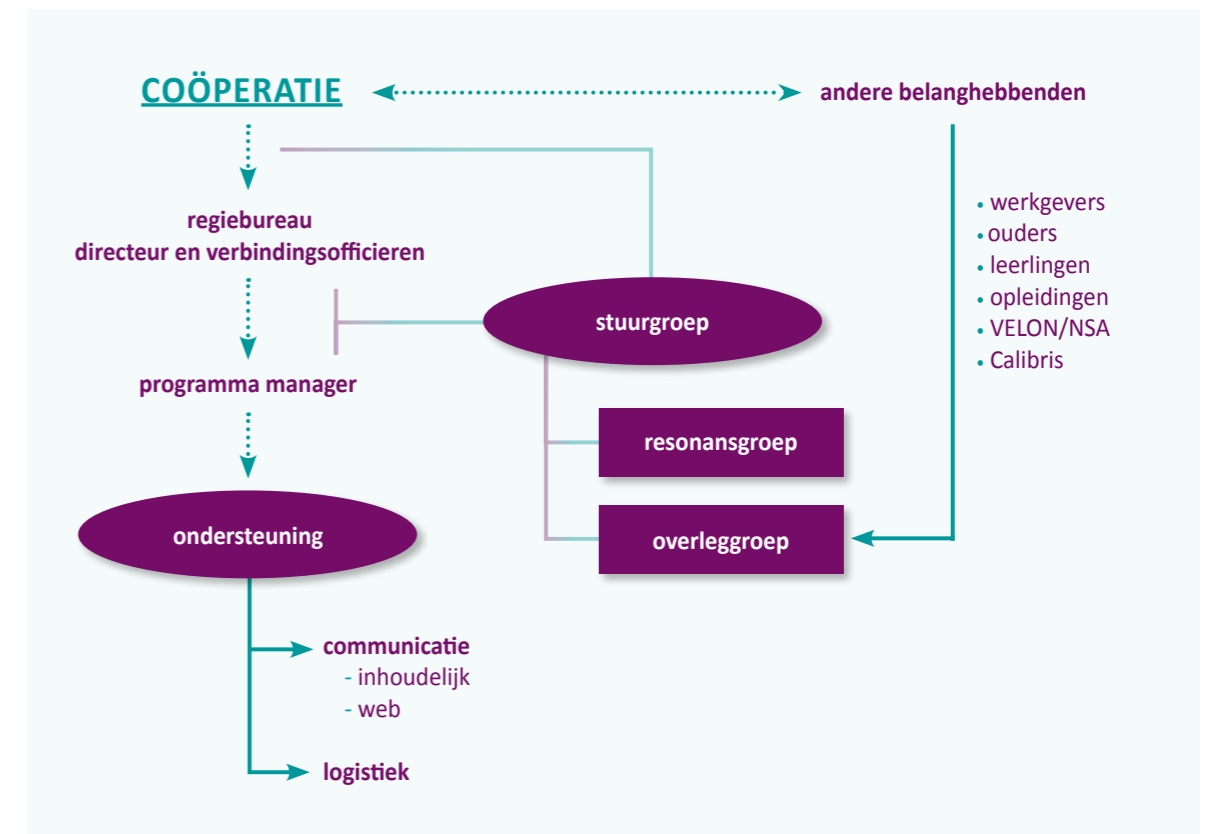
COÖPERATIE

andere belanghebbenden

regiebureau
directeur en verbindingsofficieren

• werkgevers
• ouders
• leerlingen
• opleidingen
• VELON/NSA
• Calibris

stuurgroep

programma manager

resonansgroep

ondersteuning

overleggroep

communicatie
- inhoudelijk
- web

logistiek